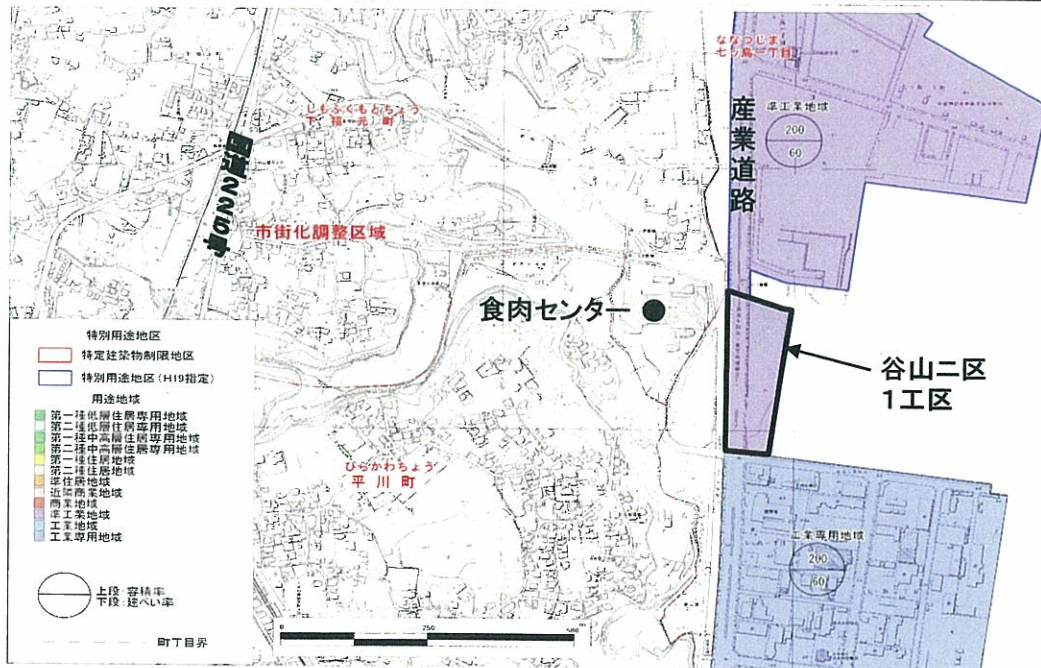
ななつじま
七ツ島一丁目

産業道路

準工業地域

200
60

しもふくもとちょう
下福元町

国道225号

市街化調整区域

食肉センター

谷山二区
1工区

特別用途地区
特定建築物制限地区
特別用途地区（H19指定）

用途地域
第一種低層住居専用地域
第二種低層住居専用地域
第一種中高層住居専用地域
第二種中高層住居専用地域
第一種住居地域
第二種住居地域
準住居地域
近隣商業地域
商業地域
準工業地域
工業地域
工業専用地域

ひらかわちょう
平川町

工業専用地域

200
60

上段：容積率
下段：建ぺい率

町丁目界

0
250
500